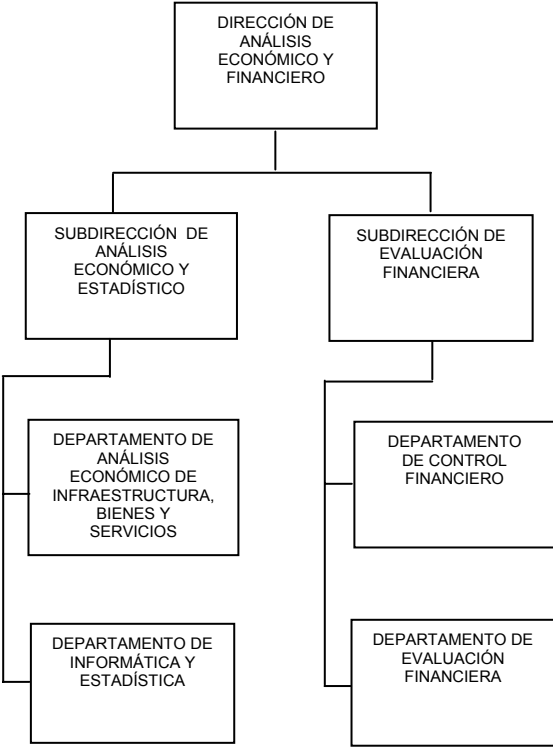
DIRECCIÓN DE ANÁLISIS ECONÓMICO Y FINANCIERO

SUBDIRECCIÓN DE ANÁLISIS ECONÓMICO Y ESTADÍSTICO

SUBDIRECCIÓN DE EVALUACIÓN FINANCIERA

DEPARTAMENTO DE ANÁLISIS ECONÓMICO DE INFRAESTRUCTURA, BIENES Y SERVICIOS

DEPARTAMENTO DE INFORMÁTICA Y ESTADÍSTICA

DEPARTAMENTO DE CONTROL FINANCIERO

DEPARTAMENTO DE EVALUACIÓN FINANCIERA